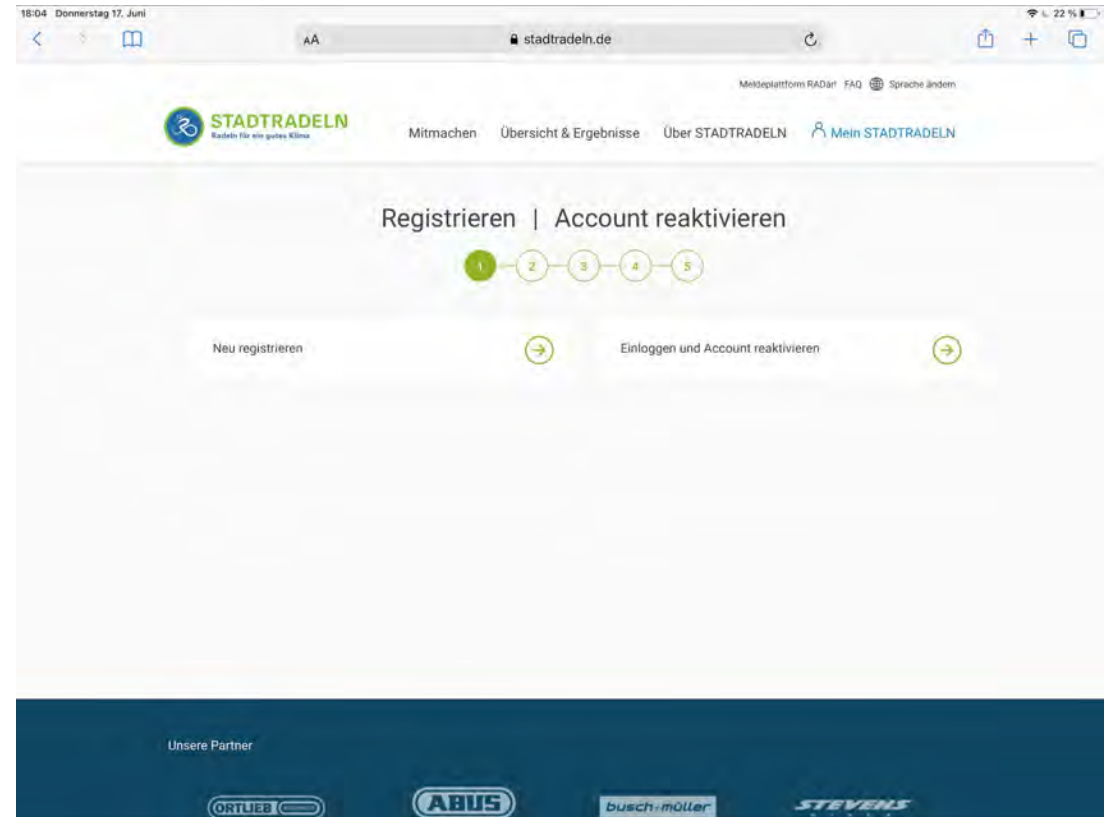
18:04 Donnerstag 17. Juni

22 %

AA

stadtradeln.de

Meldeplattform RADar! FAQ Sprache ändern

STADTRADELN
Radeln für ein gutes Klima

Mitmachen Übersicht & Ergebnisse Über STADTRADELN Mein STADTRADELN

Registrieren | Account reaktivieren

1 2 3 4 5

Neu registrieren

Einloggen und Account reaktivieren

Unsere Partner

ORTLIEB ABUS busch+müller STEVENS